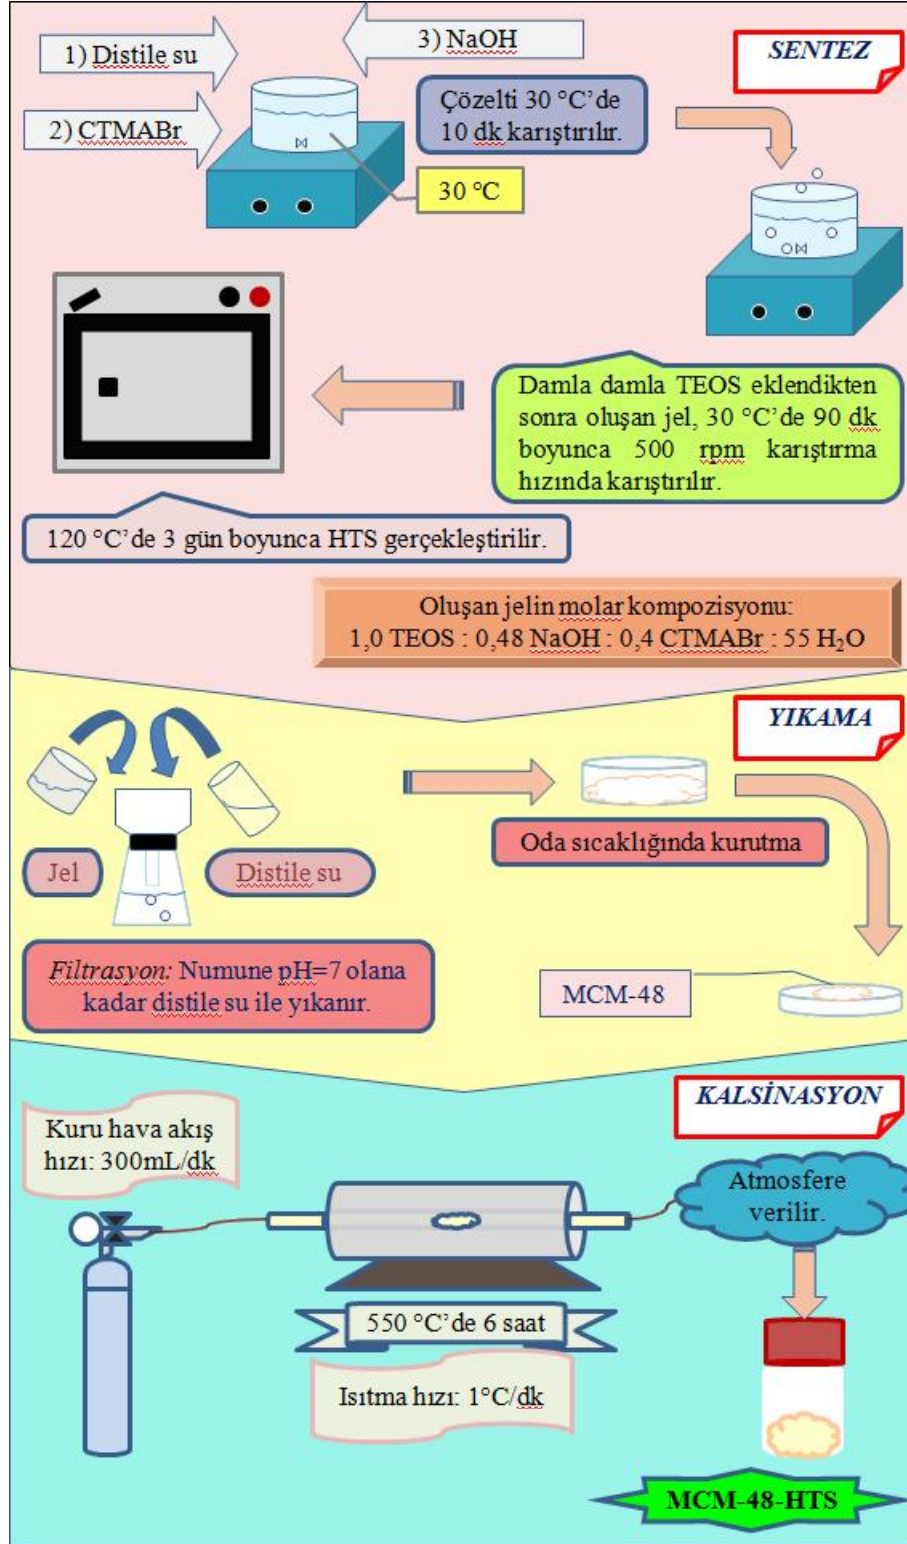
1) Distile su

3) NaOH

SENTEZ

2) CTMABr

Çözelti 30 °C'de 10 dk karıştırılır.

30 °C

Damla damla TEOS eklendikten sonra oluşan jel, 30 °C'de 90 dk boyunca 500 rpm karıştırma hızında karıştırılır.

120 °C'de 3 gün boyunca HTS gerçekleştirilir.

Oluşan jelin molar kompozisyonu:
1,0 TEOS : 0,48 NaOH : 0,4 CTMABr : 55 $H_2O$

YIKAMA

Oda sıcaklığında kurutma

Jel

Distile su

Filtrasyon: Numune pH=7 olana kadar distile su ile yıkanır.

MCM-48

KALSİNASYON

Kuru hava akış hızı: 300mL/dk

Atmosfere verilir.

550 °C'de 6 saat

Isıtma hızı: 1°C/dk

MCM-48-HTS